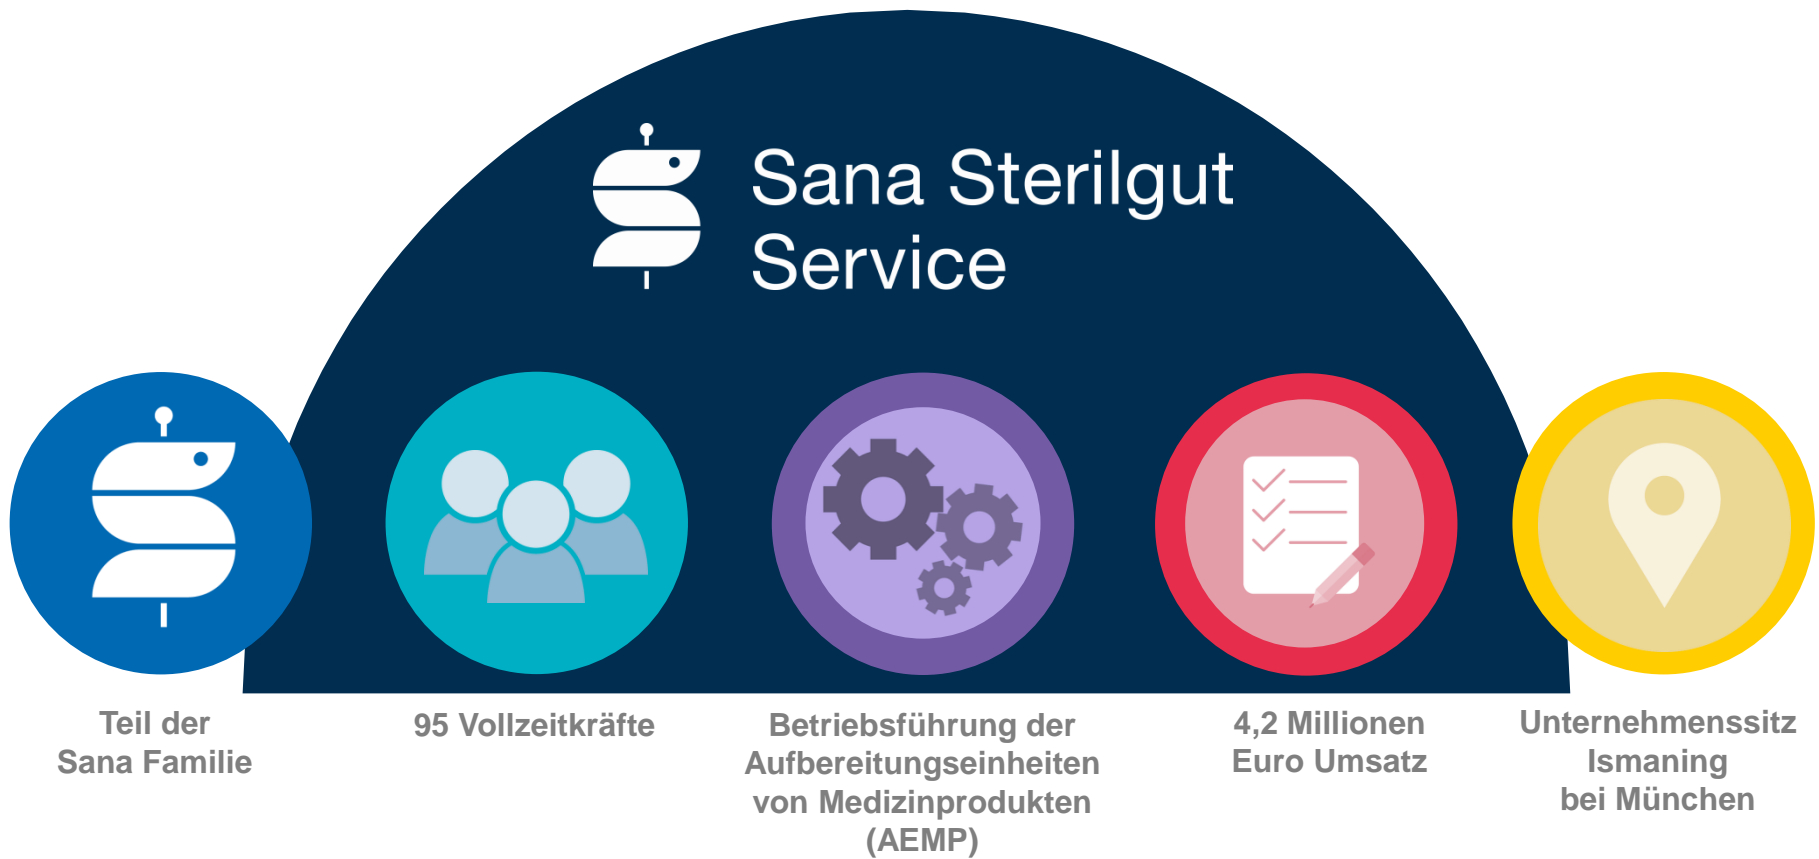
Sana Sterilgut Service

Teil der Sana Familie

95 Vollzeitkräfte

Betriebsführung der Aufbereitungseinheiten von Medizinprodukten (AEMP)

4,2 Millionen Euro Umsatz

Unternehmenssitz Ismaning bei München